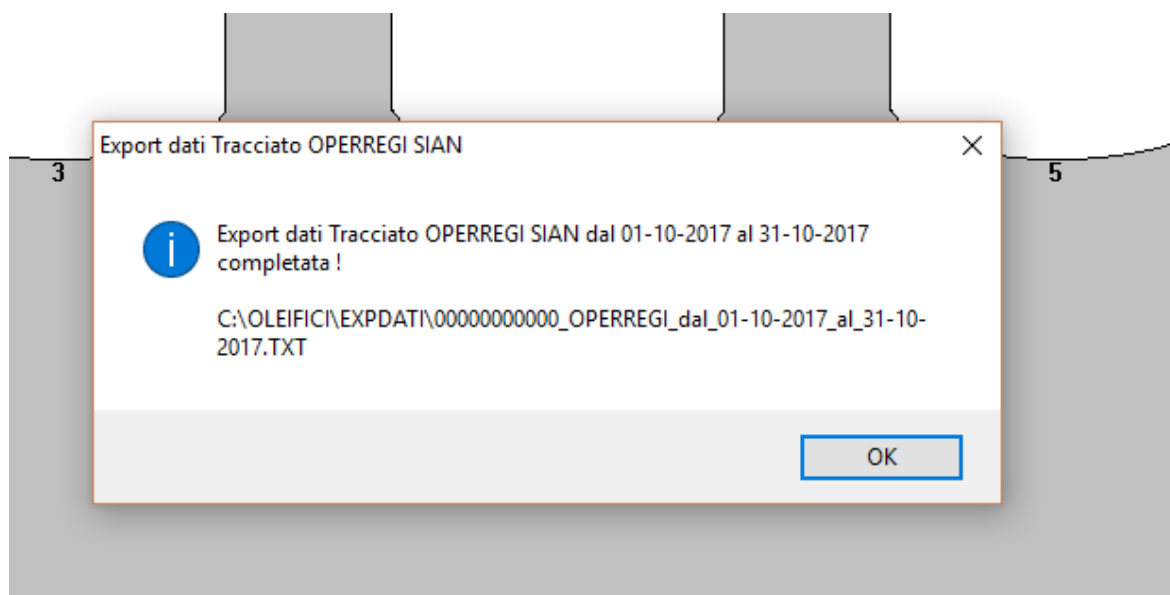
3

5

Export dati Tracciato OPERREGI SIAN

×

Export dati Tracciato OPERREGI SIAN dal 01-10-2017 al 31-10-2017 completata !

C:\OLEIFICI\EXPDATI\00000000000_OPERREGI_dal_01-10-2017_al_31-10-2017.TXT

OK